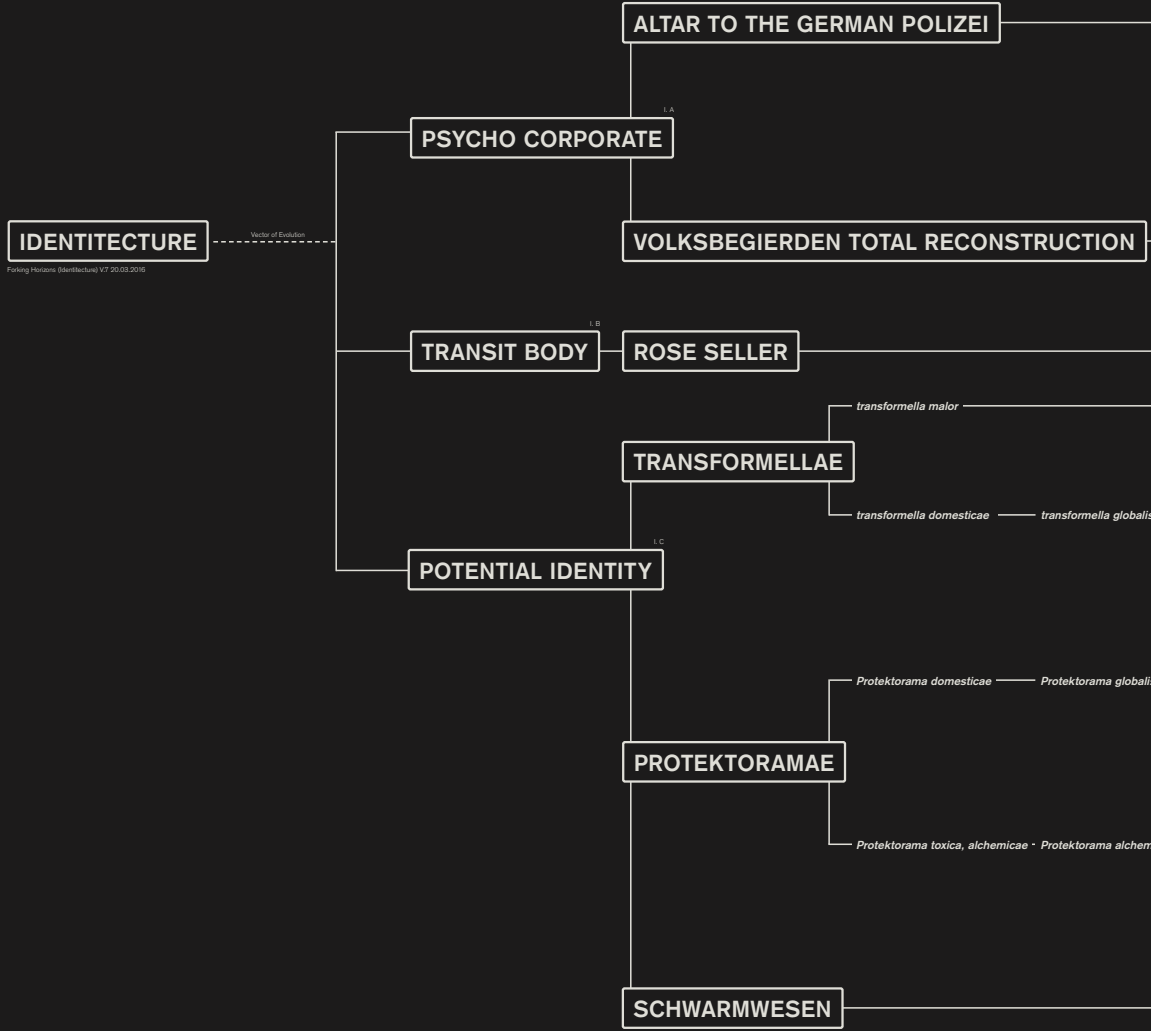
ALTAR TO THE GERMAN POLIZEI

I. A

PSYCHO CORPORATE

IDENTITECTURE

Vector of Evolution

Forking Horizons (Identitecture) V.7 20.03.2016

VOLKSBEGIERDEN TOTAL RECONSTRUCTION

I. B

TRANSIT BODY

ROSE SELLER

transformella malor

TRANSFORMELLAE

transformella domesticae

transformella globalis

I. C

POTENTIAL IDENTITY

Protektorama domesticae

Protektorama globali

PROTEKTORAMAE

Protektorama toxica, alchemicae

Protektorama alchem

SCHWARMWESEN